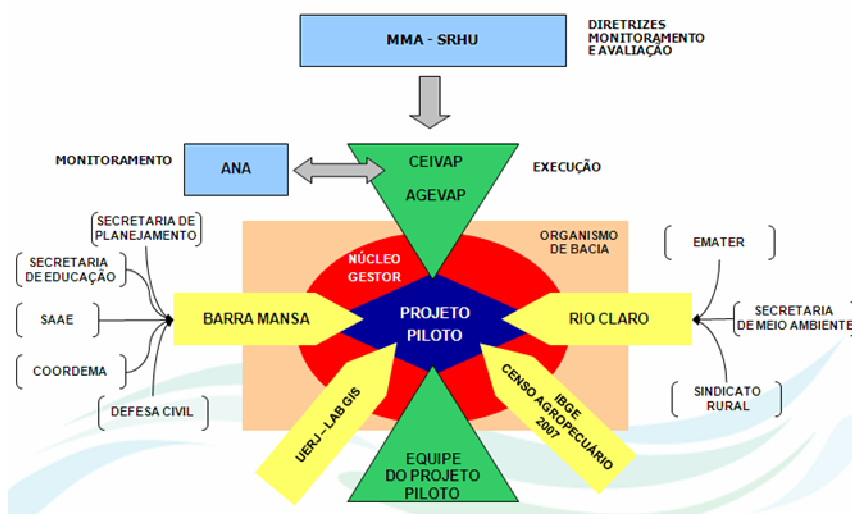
MMA - SRHU

DIRETRIZES
MONITORAMENTO
E AVALIAÇÃO

MONITORAMENTO

ANA

CEIVAP

AGEVAP

EXECUÇÃO

SECRETARIA DE PLANEJAMENTO

SECRETARIA DE EDUCAÇÃO

SAAE

COORDEMA

DEFESA CIVIL

ORGANISMO DE BACIA

NÚCLEO GESTOR

BARRA MANSA

PROJETO PILOTO

RIO CLARO

EMATER

SECRETARIA DE MEIO AMBIENTE

SINDICATO RURAL

UERJ - LAB GIS

IBGE
CENSO AGROPECUÁRIO
2007

EQUIPE
DO PROJETO
PILOTO